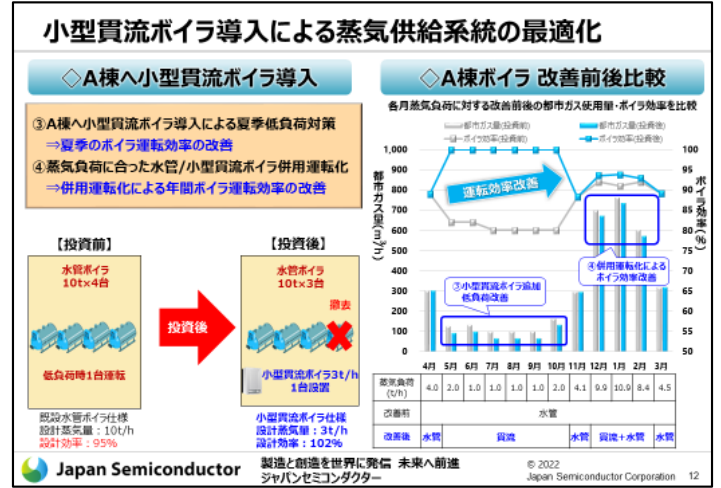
小型貫流ボイラ導入による蒸気供給系統の最適化

◇A棟へ小型貫流ボイラ導入

③A棟へ小型貫流ボイラ導入による夏季低負荷対策
⇒夏季のボイラ運転効率の改善
④蒸気負荷に合った水管/小型貫流ボイラ併用運転化
⇒併用運転化による年間ボイラ運転効率の改善

【投資前】
水管ボイラ
10t×4台
低負荷時1台運転
既設水管ボイラ仕様
設計蒸気量：10t/h
設計効率：95%

投資後

【投資後】
水管ボイラ
10t×3台
撤去
小型貫流ボイラ3t/h
1台設置
小型貫流ボイラ仕様
設計蒸気量：3t/h
設計効率：102%

◇A棟ボイラ 改善前後比較

各月蒸気負荷に対する改善前後の都市ガス使用量・ボイラ効率を比較

都市ガス量(投資前)　都市ガス量(投資後)
ボイラ効率(投資前)　ボイラ効率(投資後)

都市ガス量(m³/h)
ボイラ効率(%)

1,000 900 800 700 600 500 400 300 200 100 0
100 95 90 85 80 75 70 65 60 55 50

運転効率改善
③小型貫流ボイラ追加低負荷改善
④併用運転化によるボイラ効率改善

| | 4月 | 5月 | 6月 | 7月 | 8月 | 9月 | 10月 | 11月 | 12月 | 1月 | 2月 | 3月 |
|---|---|---|---|---|---|---|---|---|---|---|---|---|
| 蒸気負荷(t/h) | 4.0 | 2.0 | 1.0 | 1.0 | 1.0 | 1.0 | 2.0 | 4.1 | 9.9 | 10.9 | 8.4 | 4.5 |
| 改善前 | 水管 | | | | | | | | | | | |
| 改善後 | 水管 | 貫流 | | | | | | 水管 | 貫流＋水管 | | | 水管 |

Japan Semiconductor
製造と創造を世界に発信 未来へ前進
ジャパンセミコンダクター
© 2022
Japan Semiconductor Corporation
12